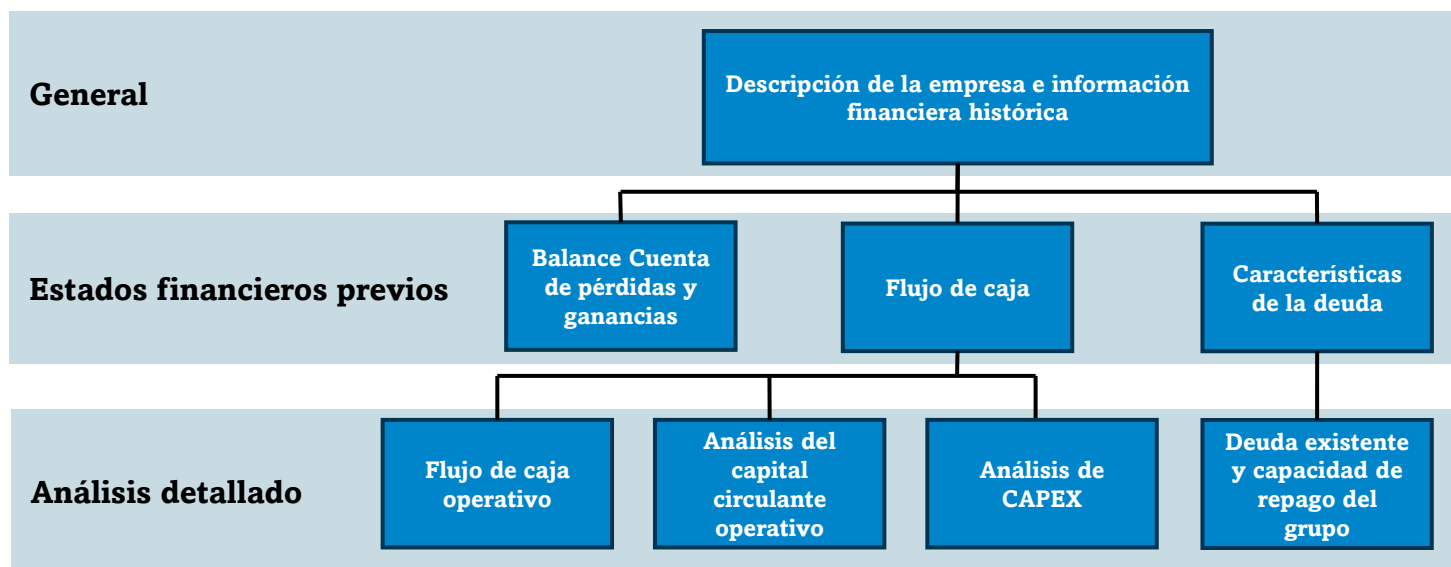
General

Descripción de la empresa e información financiera histórica

Estados financieros previos

Balance Cuenta de pérdidas y ganancias

Flujo de caja

Características de la deuda

Análisis detallado

Flujo de caja operativo

Análisis del capital circulante operativo

Análisis de CAPEX

Deuda existente y capacidad de repago del grupo